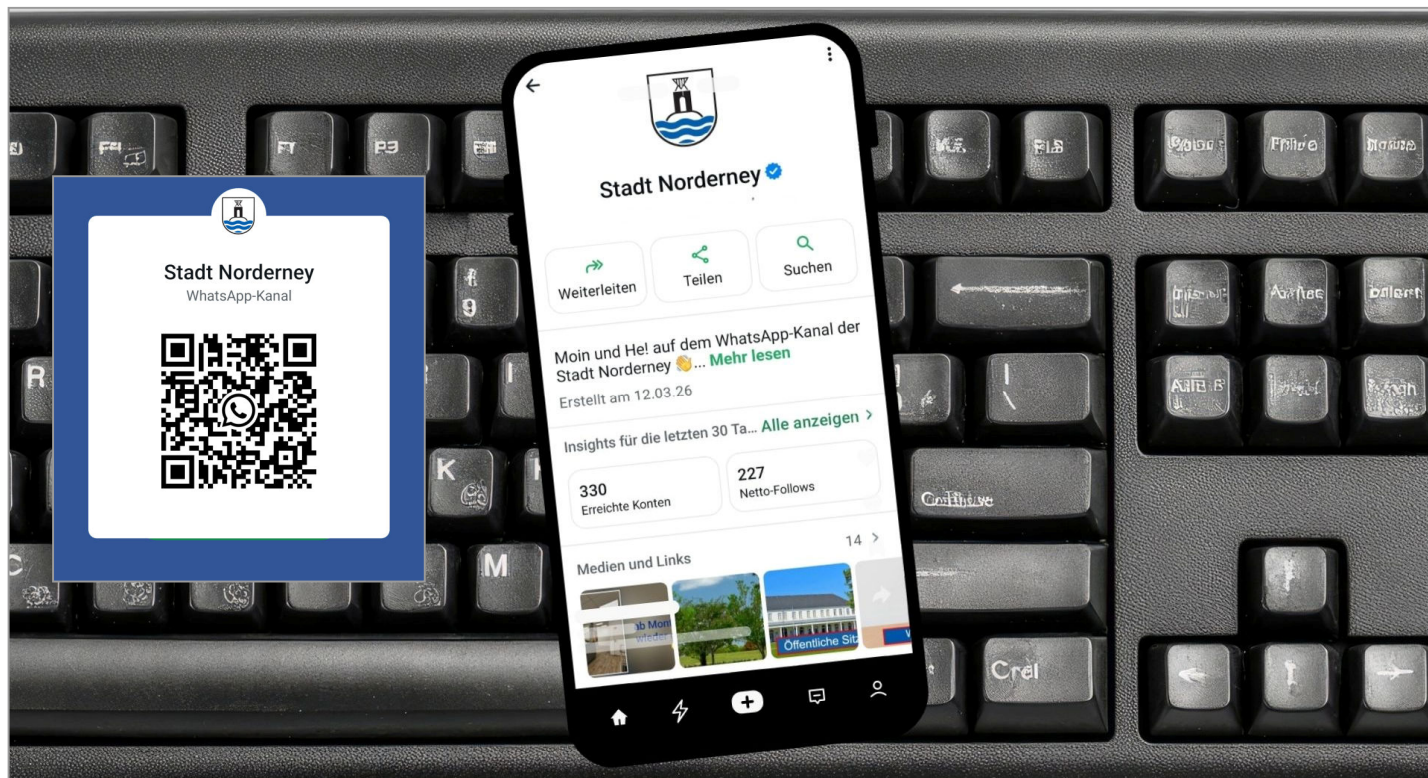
Stadt Norderney
WhatsApp-Kanal

Stadt Norderney

Weiterleiten
Teilen
Suchen

Moin und He! auf dem WhatsApp-Kanal der Stadt Norderney 👋... Mehr lesen
Erstellt am 12.03.26

Insights für die letzten 30 Ta... Alle anzeigen >

330
Erreichte Konten

227
Netto-Follows

Medien und Links
14 >

ab Mon
wieder

Öffentliche Sit

F4
F1
F3
R
K
M
C
Ctrl